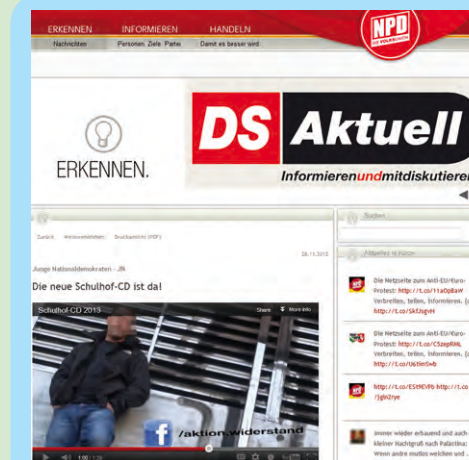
ERKENNEN INFORMIEREN HANDELN
Nachrichten Personen Ziele Partei Damit es besser wird

NPD

ERKENNEN.

DS Aktuell
Informierenundmitdiskutieren

Zurück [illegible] Druckansicht (PDF)
28.11.2013
Junge Nationaldemokraten - JN
Die neue Schulhof-CD ist da!

Schulhof-CD 2013
Share More info
/aktion widerstand

Suchen
Aktuelles in Kürze
Die Netzseite zum Anti-EU/Euro-Protest: http://t.co/11aOpBaW Verbreiten, teilen, informieren. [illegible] http://t.co/SkfJsgvH
Die Netzseite zum Anti-EU/Euro-Protest: http://t.co/C5zepRML Verbreiten, teilen, informieren. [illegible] http://t.co/U6tIm5vb
http://t.co/E5tHEV9b http://t.co/ /jgln2rye
Immer wieder erbauend und auch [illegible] kleiner Nachtgruß nach Palästina: Wenn andre mutlos weichen und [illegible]